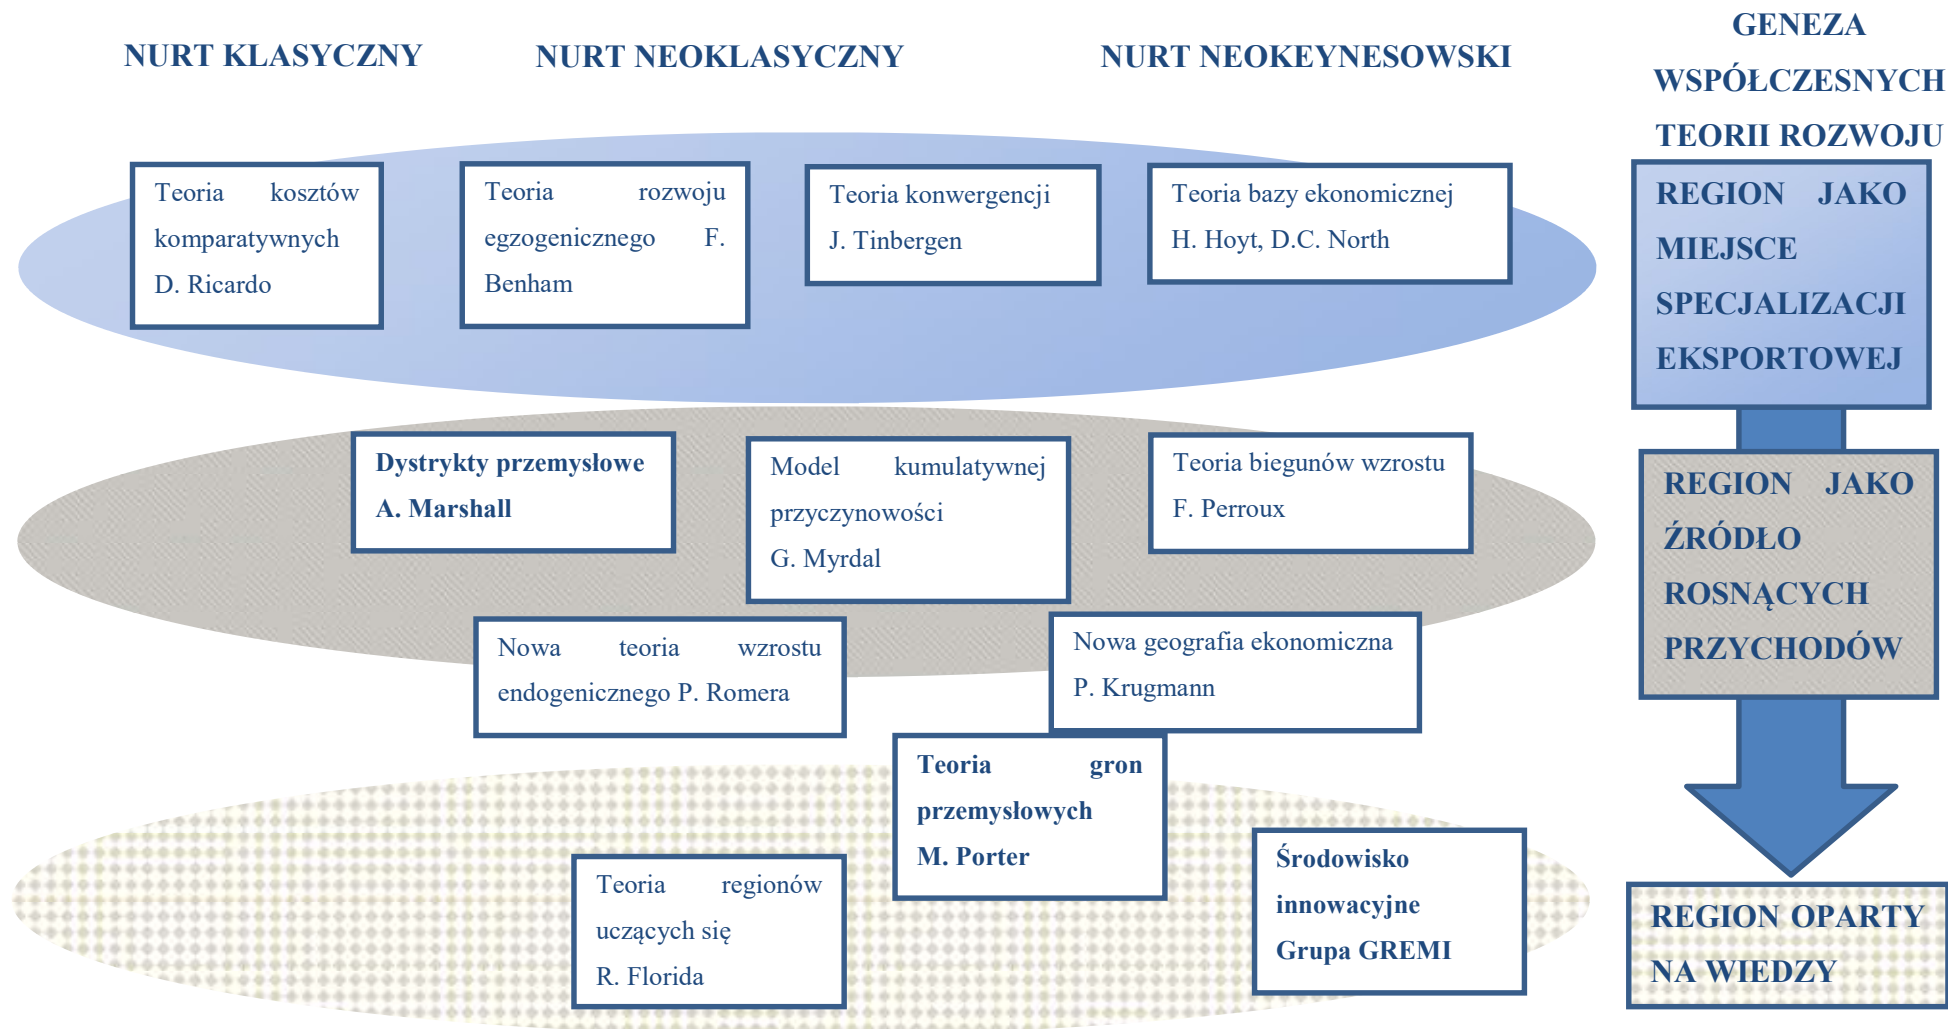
NURT KLASYCZNY

NURT NEOKLASYCZNY

NURT NEOKEYNESOWSKI

GENEZA WSPÓŁCZESNYCH TEORII ROZWOJU

Teoria kosztów komparatywnych D. Ricardo

Teoria rozwoju egzogenicznego F. Benham

Teoria konwergencji J. Tinbergen

Teoria bazy ekonomicznej H. Hoyt, D.C. North

REGION JAKO MIEJSCE SPECJALIZACJI EKSPORTOWEJ

Dystrykty przemysłowe A. Marshall

Model kumulatywnej przyczynowości G. Myrdal

Teoria biegunów wzrostu F. Perroux

REGION JAKO ŹRÓDŁO ROSNĄCYCH PRZYCHODÓW

Nowa teoria wzrostu endogenicznego P. Romera

Nowa geografia ekonomiczna P. Krugmann

Teoria gron przemysłowych M. Porter

Teoria regionów uczących się R. Florida

Środowisko innowacyjne Grupa GREMI

REGION OPARTY NA WIEDZY